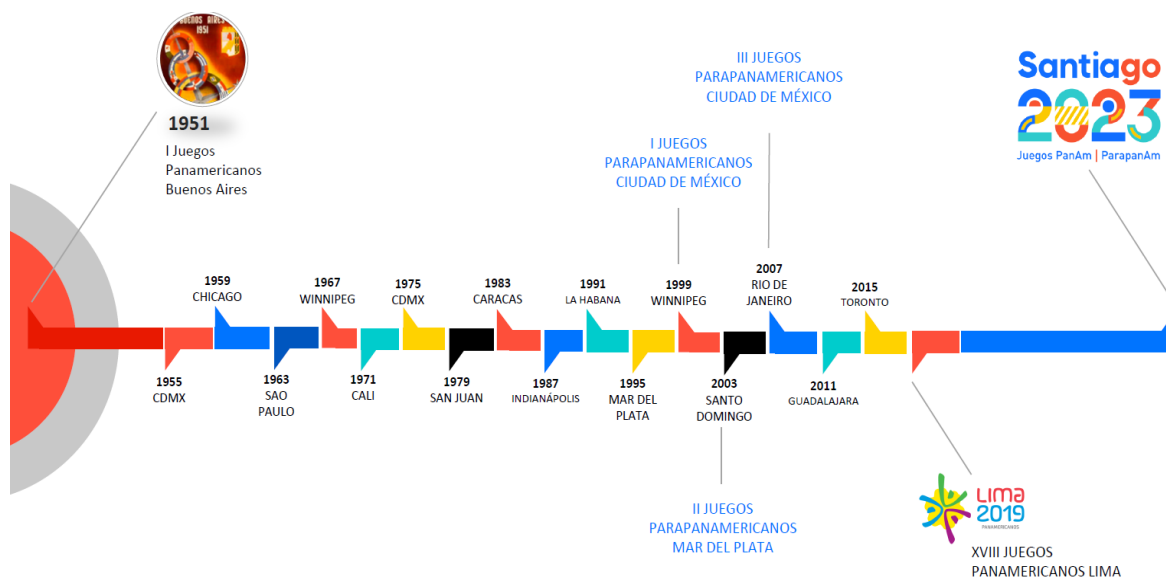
BUENOS AIRES
1951

1951
I Juegos
Panamericanos
Buenos Aires

III JUEGOS
PARAPANAMERICANOS
CIUDAD DE MÉXICO

Santiago
2023
Juegos PanAm | ParapanAm

I JUEGOS
PARAPANAMERICANOS
CIUDAD DE MÉXICO

1959
CHICAGO

1967
WINNIPEG

1975
CDMX

1983
CARACAS

1991
LA HABANA

1999
WINNIPEG

2007
RIO DE
JANEIRO

2015
TORONTO

1955
CDMX

1963
SAO
PAULO

1971
CALI

1979
SAN JUAN

1987
INDIANÁPOLIS

1995
MAR DEL
PLATA

2003
SANTO
DOMINGO

2011
GUADALAJARA

II JUEGOS
PARAPANAMERICANOS
MAR DEL PLATA

LIMA
2019
PANAMERICANOS

XVIII JUEGOS
PANAMERICANOS LIMA